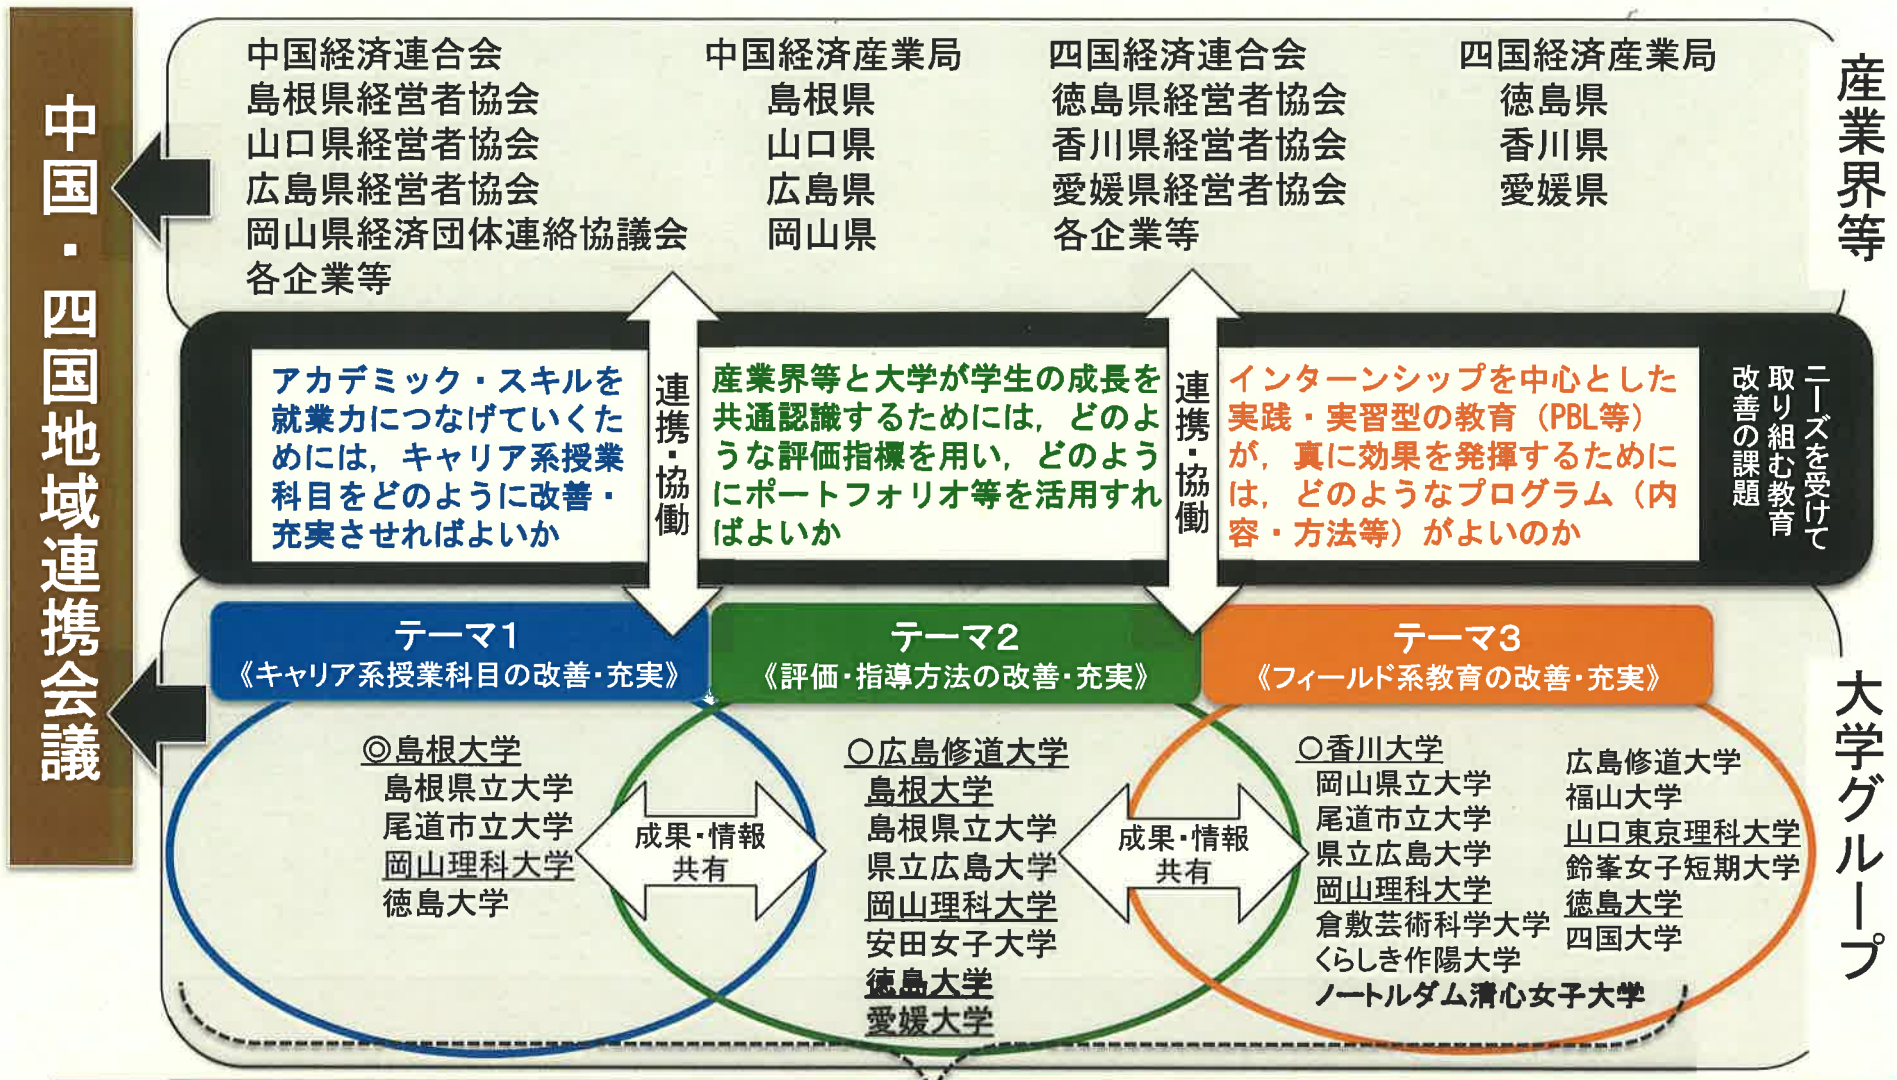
中国・四国地域連携会議

中国経済連合会
島根県経営者協会
山口県経営者協会
広島県経営者協会
岡山県経済団体連絡協議会
各企業等

中国経済産業局
島根県
山口県
広島県
岡山県

四国経済連合会
徳島県経営者協会
香川県経営者協会
愛媛県経営者協会
各企業等

四国経済産業局
徳島県
香川県
愛媛県

産業界等

アカデミック・スキルを就業力につなげていくためには，キャリア系授業科目をどのように改善・充実させればよいか

連携・協働

産業界等と大学が学生の成長を共通認識するためには，どのような評価指標を用い，どのようにポートフォリオ等を活用すればよいか

連携・協働

インターンシップを中心とした実践・実習型の教育（PBL等）が，真に効果を発揮するためには，どのようなプログラム（内容・方法等）がよいのか

ニーズを受けて取り組む教育改善の課題

テーマ1
《キャリア系授業科目の改善・充実》

テーマ2
《評価・指導方法の改善・充実》

テーマ3
《フィールド系教育の改善・充実》

◎島根大学
島根県立大学
尾道市立大学
岡山理科大学
徳島大学

成果・情報共有

○広島修道大学
島根大学
島根県立大学
県立広島大学
岡山理科大学
安田女子大学
徳島大学
愛媛大学

成果・情報共有

○香川大学
岡山県立大学
尾道市立大学
県立広島大学
岡山理科大学
倉敷芸術科学大学
くらしき作陽大学
ノートルダム清心女子大学

広島修道大学
福山大学
山口東京理科大学
鈴峯女子短期大学
徳島大学
四国大学

大学グループ